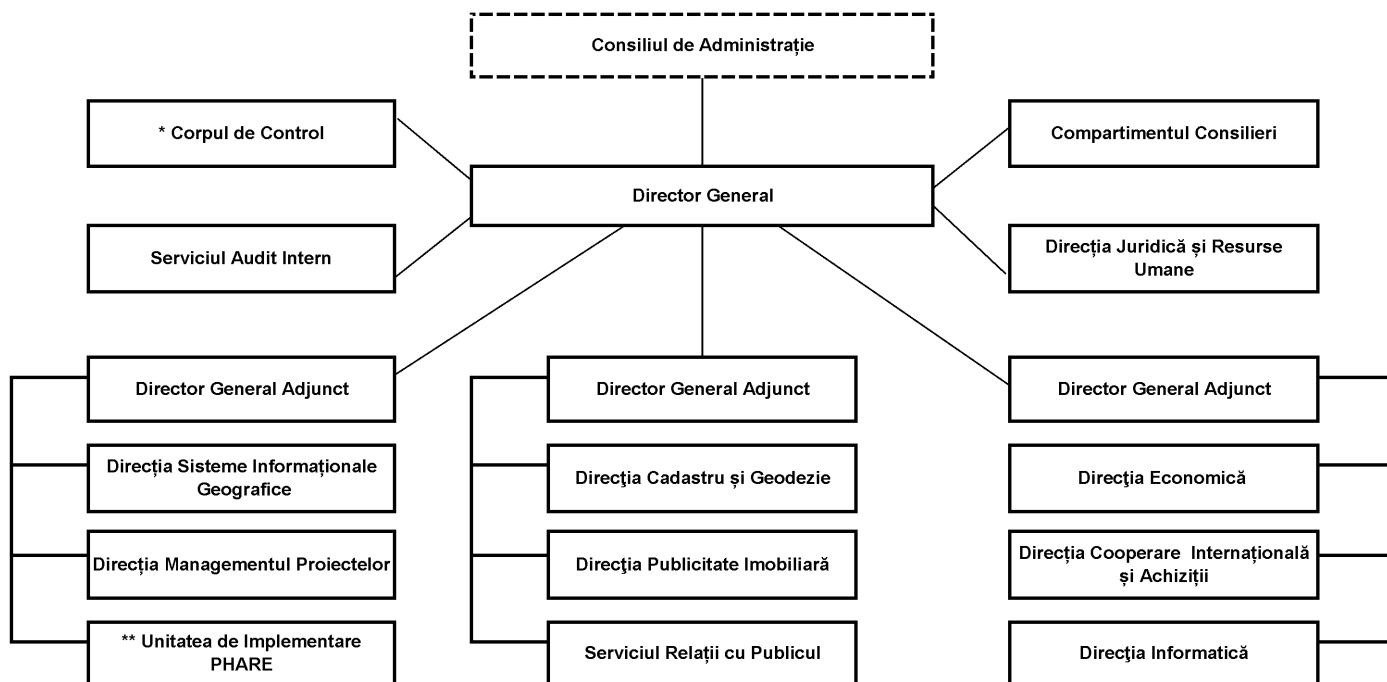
Consiliul de Administrație

* Corpul de Control

Serviciul Audit Intern

Director General

Compartimentul Consilieri

Direcția Juridică și Resurse Umane

Director General Adjunct

Direcția Sisteme Informaționale Geografice

Direcția Managementul Proiectelor

** Unitatea de Implementare PHARE

Director General Adjunct

Direcţia Cadastru și Geodezie

Direcţia Publicitate Imobiliară

Serviciul Relații cu Publicul

Director General Adjunct

Direcţia Economică

Direcția Cooperare Internațională și Achiziții

Direcţia Informatică